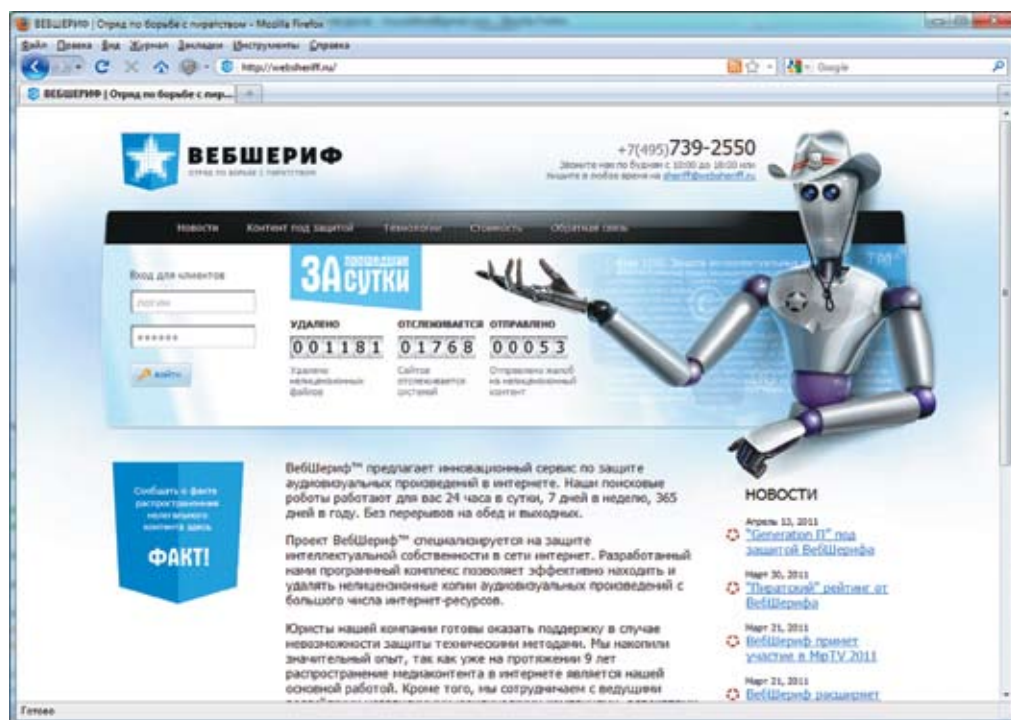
ВЕБШЕРИФ | Отряд по борьбе с пиратством - Mozilla Firefox

Файл Правка Вид Журнал Закладки Инструменты Справка

http://websheriff.ru/

Google

ВЕБШЕРИФ | Отряд по борьбе с пир...

ВЕБШЕРИФ
ОТРЯД ПО БОРЬБЕ С ПИРАТСТВОМ

+7(495)739-2550
Звоните нам по будням с 10:00 до 18:00 или пишите в любое время на sheriff@websheriff.ru

Новости | Контент под защитой | Технологии | Стоимость | Обратная связь

Вход для клиентов

логин

••••••

войти

ЗА ПРОШЕДШИЕ СУТКИ

УДАЛЕНО | ОТСЛЕЖИВАЕТСЯ | ОТПРАВЛЕНО
001181 | 01768 | 00053
Удалено нелицензионных файлов | Сайтов отслеживается системой | Отправлено жалоб на нелицензионный контент

Сообщить о факте распространения нелегального контента здесь

ФАКТ!

ВебШериф™ предлагает инновационный сервис по защите аудиовизуальных произведений в интернете. Наши поисковые роботы работают для вас 24 часа в сутки, 7 дней в неделю, 365 дней в году. Без перерывов на обед и выходных.

Проект ВебШериф™ специализируется на защите интеллектуальной собственности в сети интернет. Разработанный нами программный комплекс позволяет эффективно находить и удалять нелицензионные копии аудиовизуальных произведений с большого числа интернет-ресурсов.

Юристы нашей компании готовы оказать поддержку в случае невозможности защиты техническими методами. Мы накопили значительный опыт, так как уже на протяжении 9 лет распространение медиаконтента в интернете является нашей основной работой. Кроме того, мы сотрудничаем с ведущими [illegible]

НОВОСТИ

Апрель 13, 2011
"Generation П" под защитой ВебШерифа

Март 30, 2011
"Пиратский" рейтинг от ВебШерифа

Март 21, 2011
ВебШериф примет участие в MipTV 2011

Март 21, 2011
ВебШериф расширяет

Готово